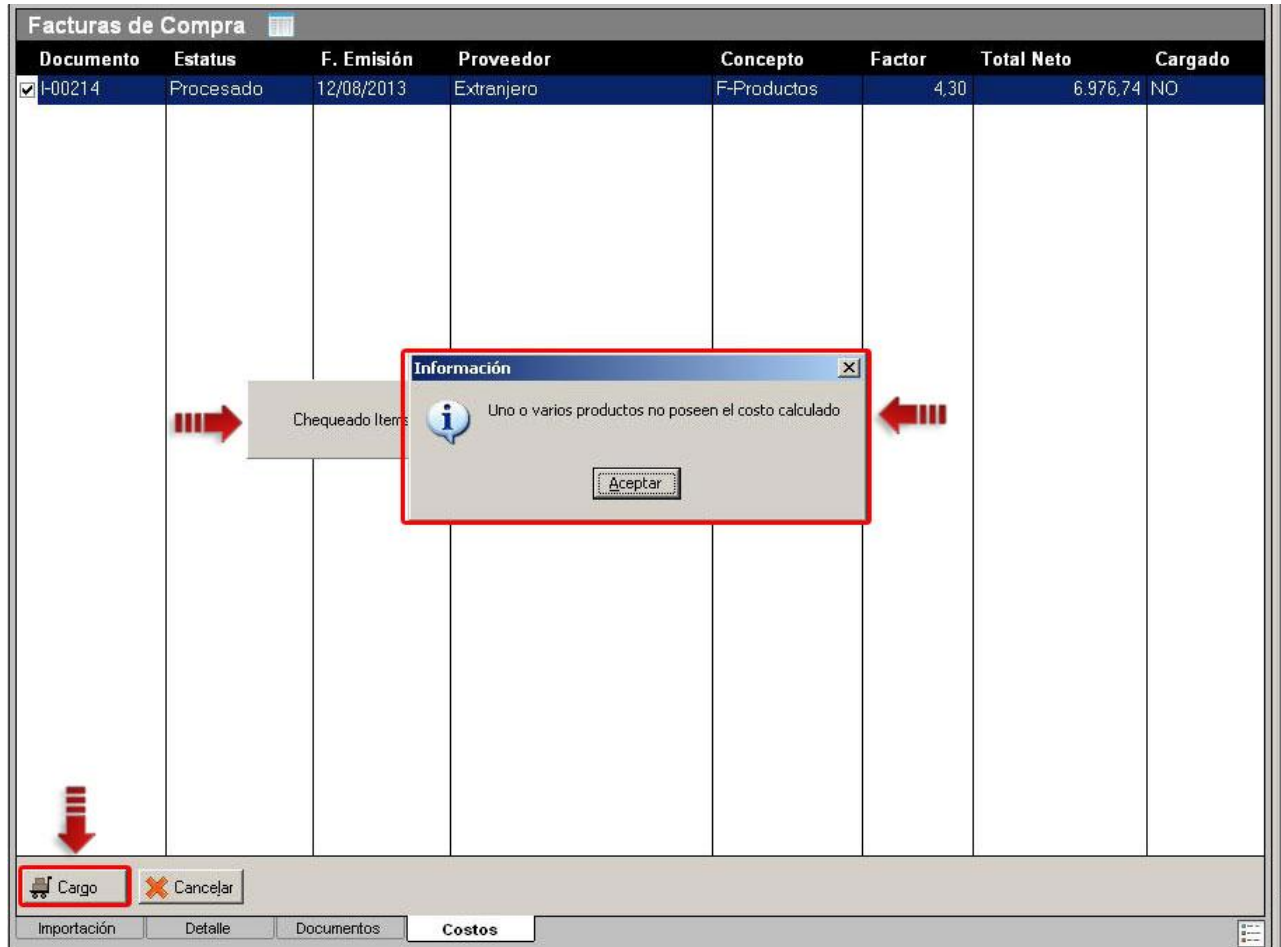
Facturas de Compra

| Documento | Estatus | F. Emisión | Proveedor | Concepto | Factor | Total Neto | Cargado |
|---|---|---|---|---|---|---|---|
| I-00214 | Procesado | 12/08/2013 | Extranjero | F-Productos | 4,30 | 6.976,74 | NO |

Chequeado Item

Información

Uno o varios productos no poseen el costo calculado

Aceptar

Cargo

Cancelar

Importación

Detalle

Documentos

Costos